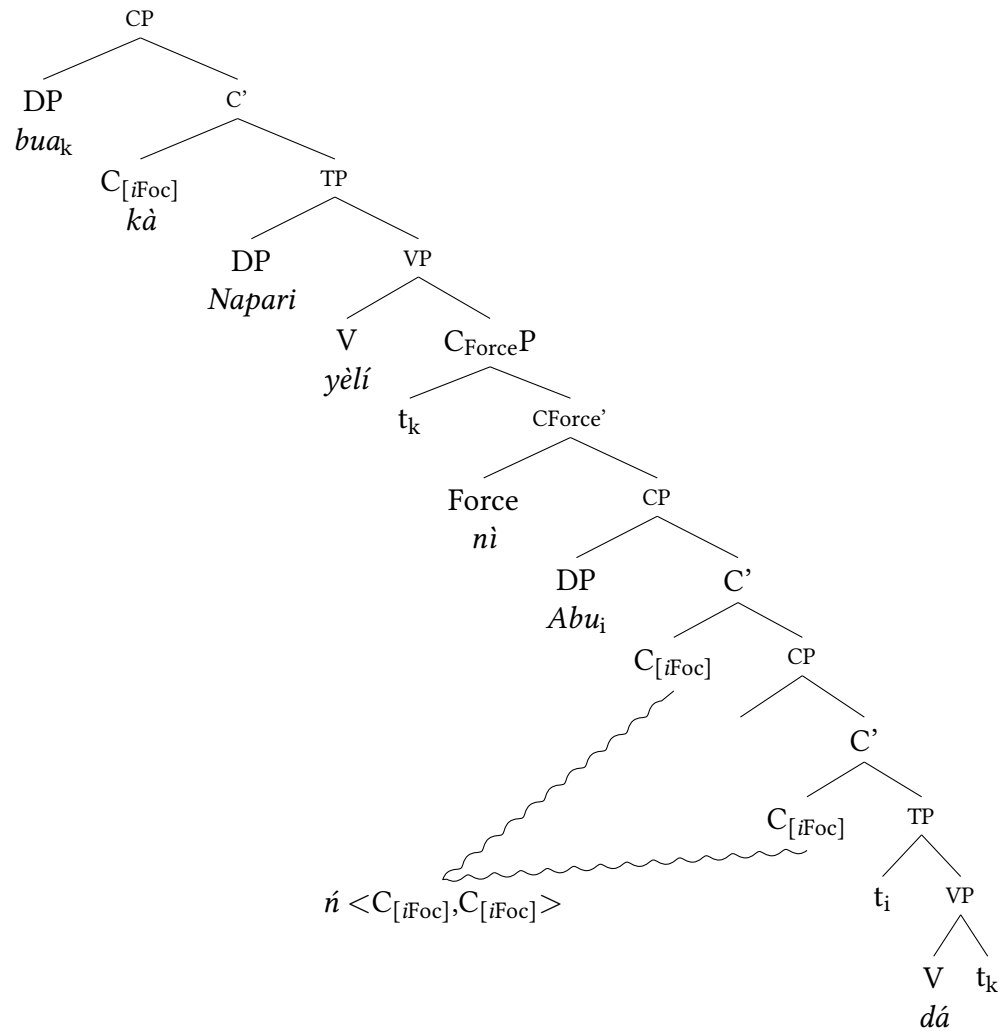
CP

DP
$bua_k$

C'

$C_{[i\text{Foc}]}$
kà

TP

DP
Napari

VP

V
yèlí

$C_{\text{Force}}P$

$t_k$

CForce'

Force
nì

CP

DP
$Abu_i$

C'

$C_{[i\text{Foc}]}$

CP

C'

$C_{[i\text{Foc}]}$

TP

ń <$C_{[i\text{Foc}]}$,$C_{[i\text{Foc}]}$>

$t_i$

VP

V
dá

$t_k$